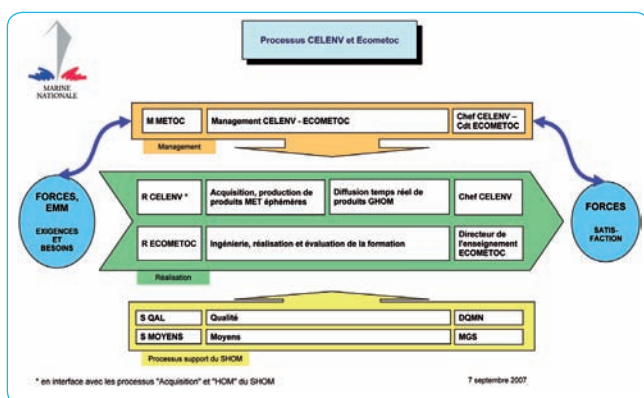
Processus CELENV et Ecometoc

MARINE NATIONALE

M METOC

Management CELENV - ECOMETOC

Chef CELENV – Cdt ECOMETOC

Management

FORCES, EMM

EXIGENCES ET BESOINS

R CELENV *

Acquisition, production de produits MET éphémères

Diffusion temps réel de produits GHOM

Chef CELENV

R ECOMETOC

Ingénierie, réalisation et évaluation de la formation

Directeur de l'enseignement ECOMETOC

Réalisation

FORCES

SATIS-FACTION

S QAL

Qualité

DQMN

S MOYENS

Moyens

MGS

Processus support du SHOM

* en interface avec les processus "Acquisition" et "HOM" du SHOM

7 septembre 2007